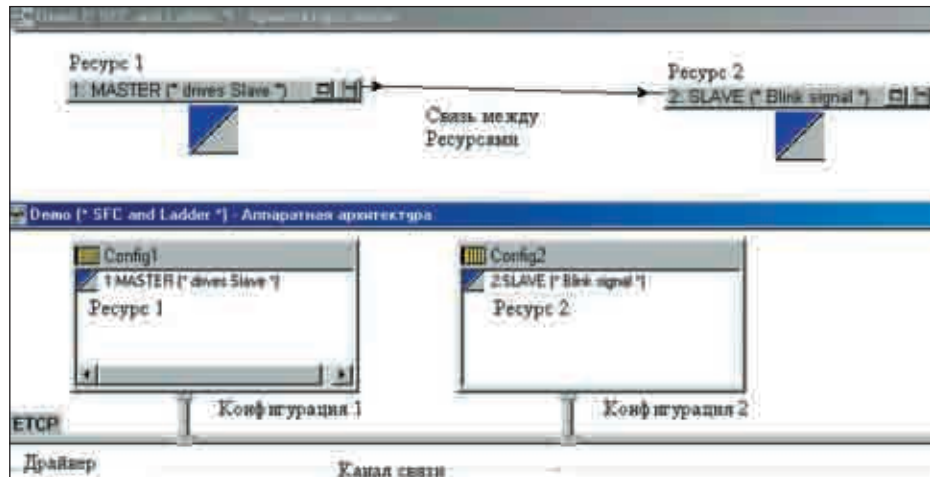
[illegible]

Ресурс 1
1: MASTER (* drives Slave *)

Связь между Ресурсами

Ресурс 2
2: SLAVE (* Blink signal *)

Demo (* SFC and Ladder *) - Аппаратная архитектура

Config1
1:MASTER (* drives Slave *)
Ресурс 1

Config2
2:SLAVE (* Blink signal *)
Ресурс 2

Конфигурация 1

Конфигурация 2

ETCP

Драйвер

Канал связи